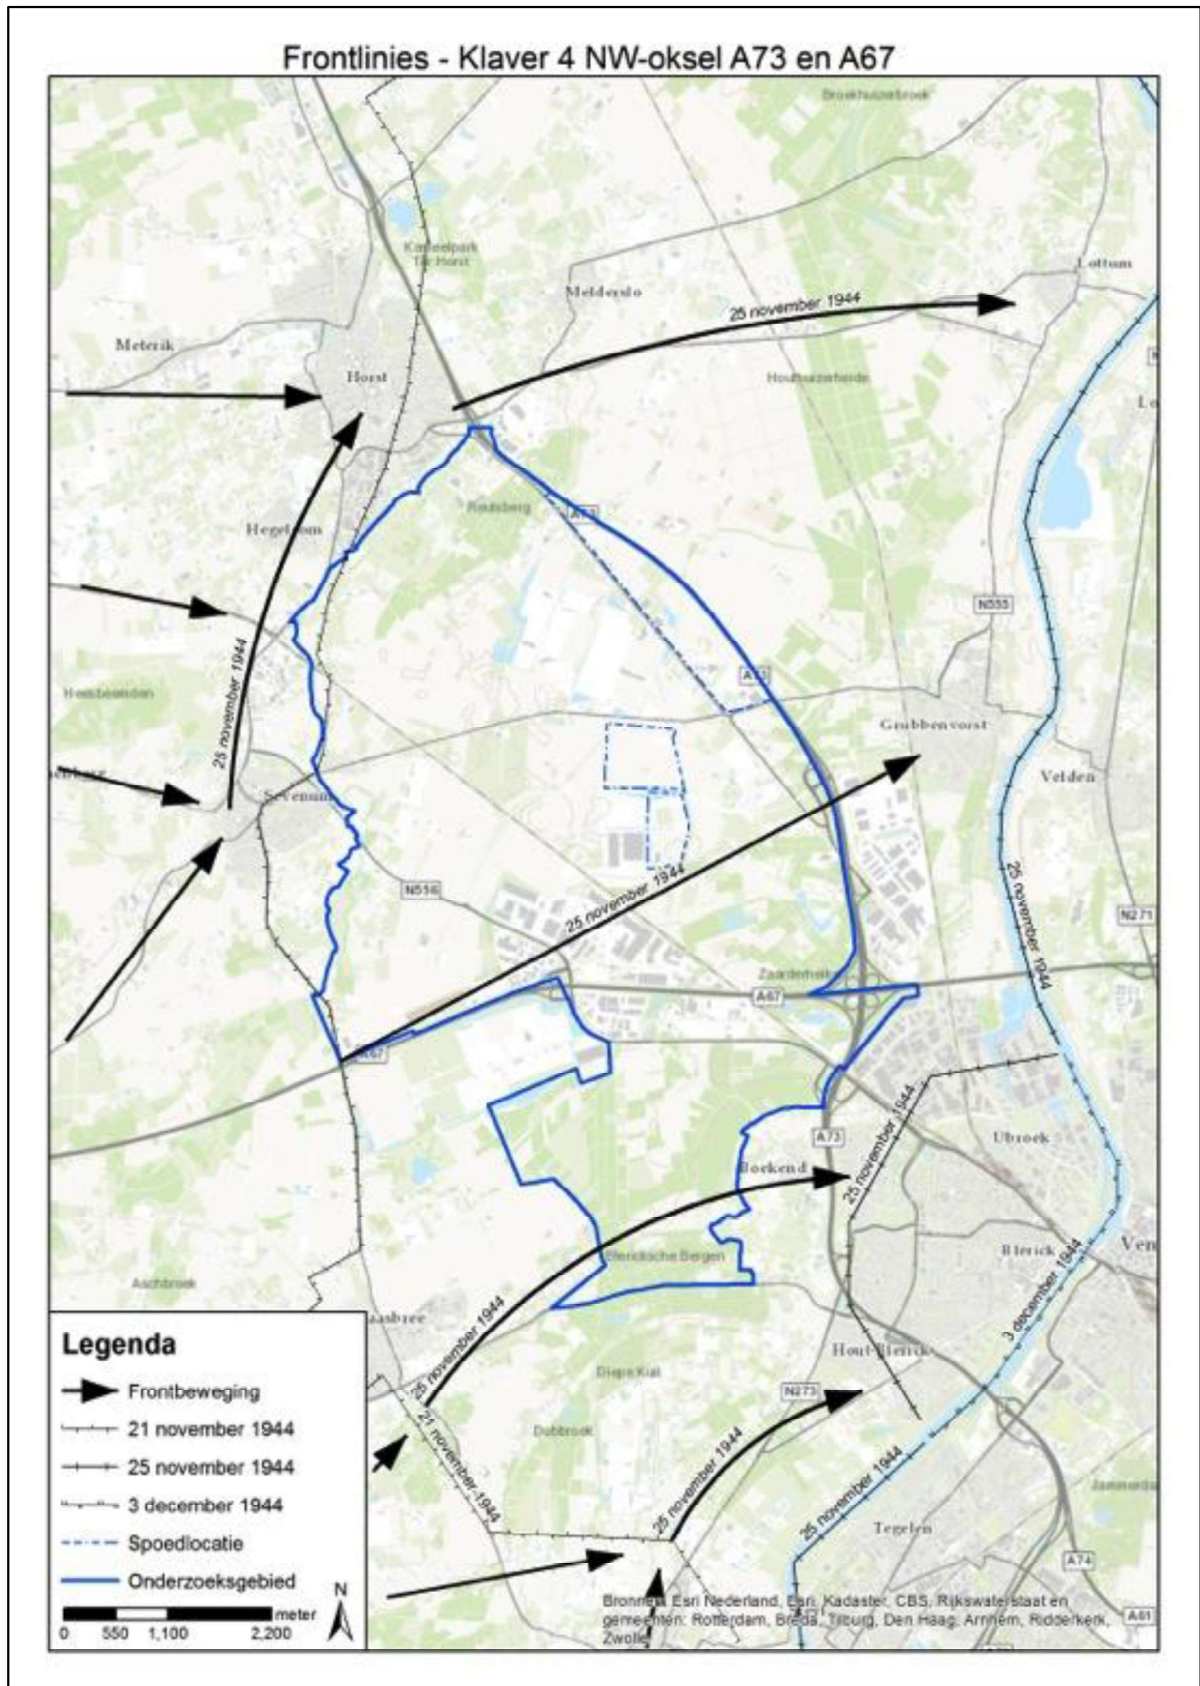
Frontlinies - Klaver 4 NW-oksel A73 en A67

Broekhuizerbroek

Kasteelpark Ter Horst

Lottum

Melderslo

25 november 1944

Meterik

Horst

Houthuizerheide

Hegelsom

Rauisberg

A73

N555

A73

Hembeenden

25 november 1944

Grubbenvorst

Sevenum

Velden

N556

25 november 1944

25 november 1944

N271

Zaarderheiken

A67

A67

A73

25 november 1944

Ubroek

Boekend

Blerick

Blericksche Bergen

3 december 1944

Aschbroek

Maasbree

Ven

Hout-Blerick

25 november 1944

Diepe Kuil

N273

21 november 1944

Dubbroek

25 november 1944

25 november 1944

Tegelen

A74

A61

Legenda

Frontbeweging

21 november 1944

25 november 1944

3 december 1944

Spoedlocatie

Onderzoeksgebied

N

meter

0 550 1,100 2,200

Bronnen: Esri Nederland, Esri, Kadaster, CBS, Rijkswaterstaat en gemeenten: Rotterdam, Breda, Tilburg, Den Haag, Arnhem, Ridderkerk, Zwolle